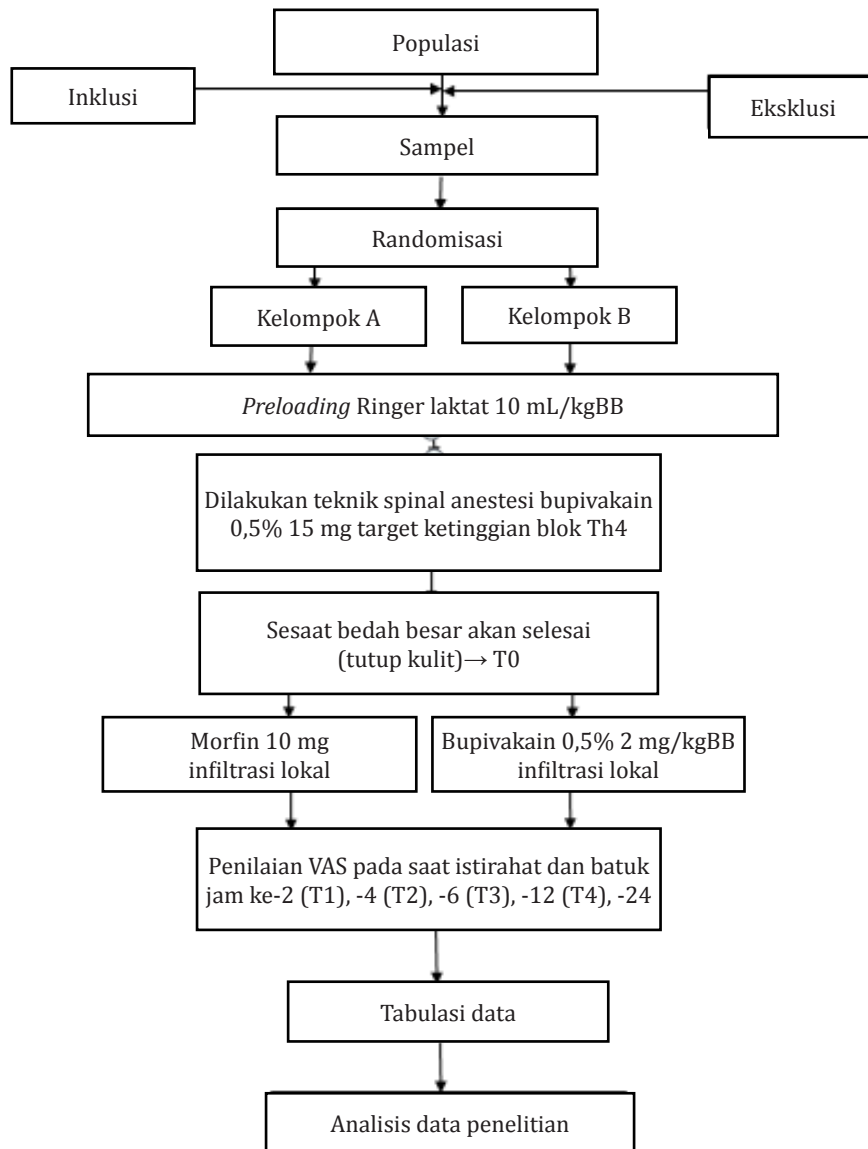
Populasi

Inklusi

Eksklusi

Sampel

Randomisasi

Kelompok A

Kelompok B

*Preloading* Ringer laktat 10 mL/kgBB

Dilakukan teknik spinal anestesi bupivakain 0,5% 15 mg target ketinggian blok Th4

Sesaat bedah besar akan selesai (tutup kulit)→ T0

Morfin 10 mg infiltrasi lokal

Bupivakain 0,5% 2 mg/kgBB infiltrasi lokal

Penilaian VAS pada saat istirahat dan batuk jam ke-2 (T1), -4 (T2), -6 (T3), -12 (T4), -24

Tabulasi data

Analisis data penelitian